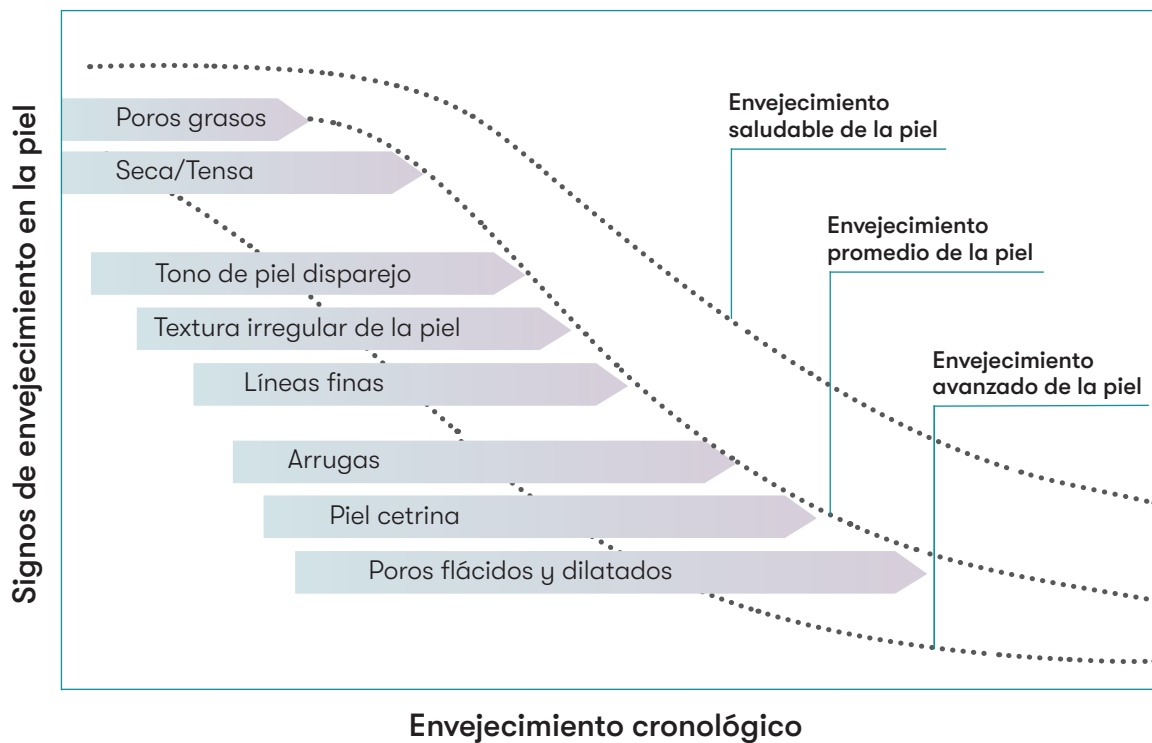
Signos de envejecimiento en la piel

Poros grasos

Seca/Tensa

Tono de piel disparejo

Textura irregular de la piel

Líneas finas

Arrugas

Piel cetrina

Poros flácidos y dilatados

Envejecimiento saludable de la piel

Envejecimiento promedio de la piel

Envejecimiento avanzado de la piel

Envejecimiento cronológico